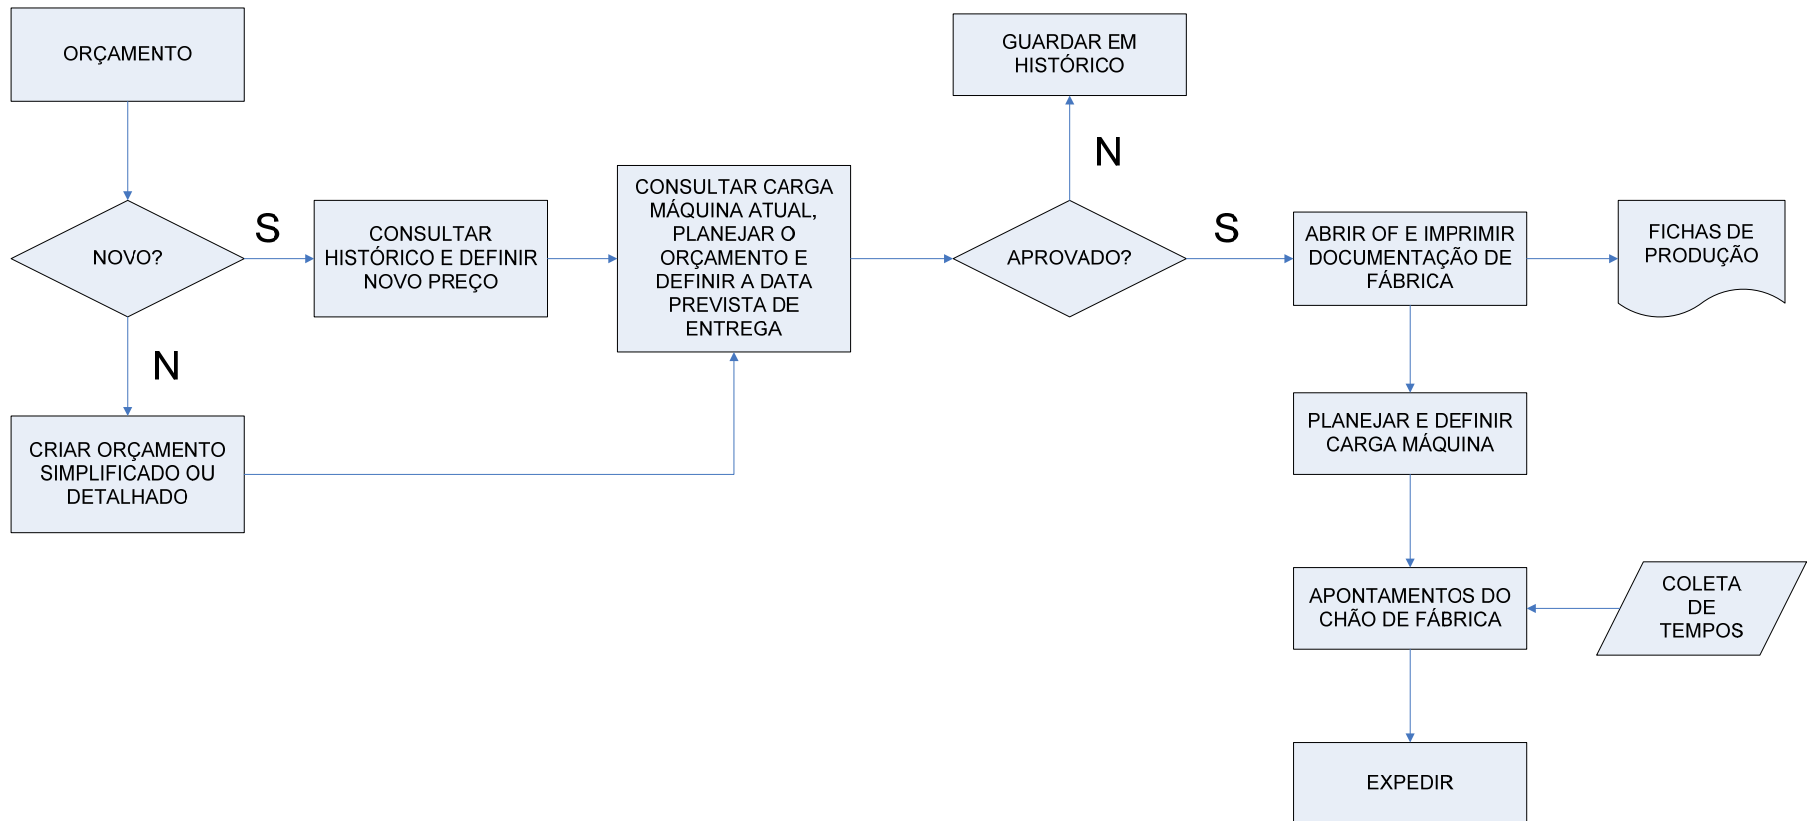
ORÇAMENTO

NOVO?

S

N

CONSULTAR HISTÓRICO E DEFINIR NOVO PREÇO

CRIAR ORÇAMENTO SIMPLIFICADO OU DETALHADO

CONSULTAR CARGA MÁQUINA ATUAL, PLANEJAR O ORÇAMENTO E DEFINIR A DATA PREVISTA DE ENTREGA

GUARDAR EM HISTÓRICO

N

APROVADO?

S

ABRIR OF E IMPRIMIR DOCUMENTAÇÃO DE FÁBRICA

FICHAS DE PRODUÇÃO

PLANEJAR E DEFINIR CARGA MÁQUINA

APONTAMENTOS DO CHÃO DE FÁBRICA

COLETA DE TEMPOS

EXPEDIR